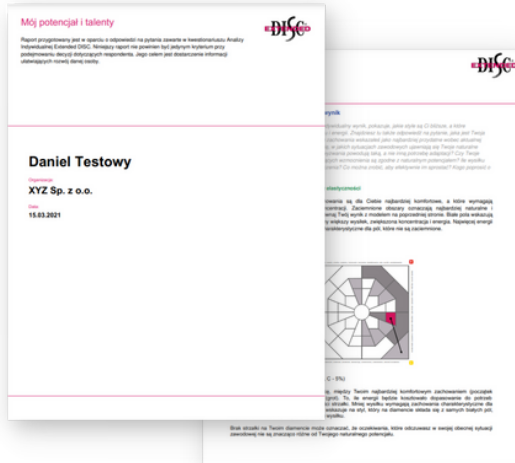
Mój potencjał i talenty

Raport przygotowany jest w oparciu o odpowiedzi na pytania zawarte w kwestionariuszu Analizy Indywidualnej Extended DISC. Niniejszy raport nie powinien być jedynym kryterium przy podejmowaniu decyzji dotyczących respondenta. Jego celem jest dostarczenie informacji ułatwiających rozwój danej osoby.

EXTENDED DISC

Daniel Testowy

Organizacja

XYZ Sp. z o.o.

Data

15.03.2021

DISC

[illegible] wynik

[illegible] charakterystyczne

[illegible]

C - 5%)

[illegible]